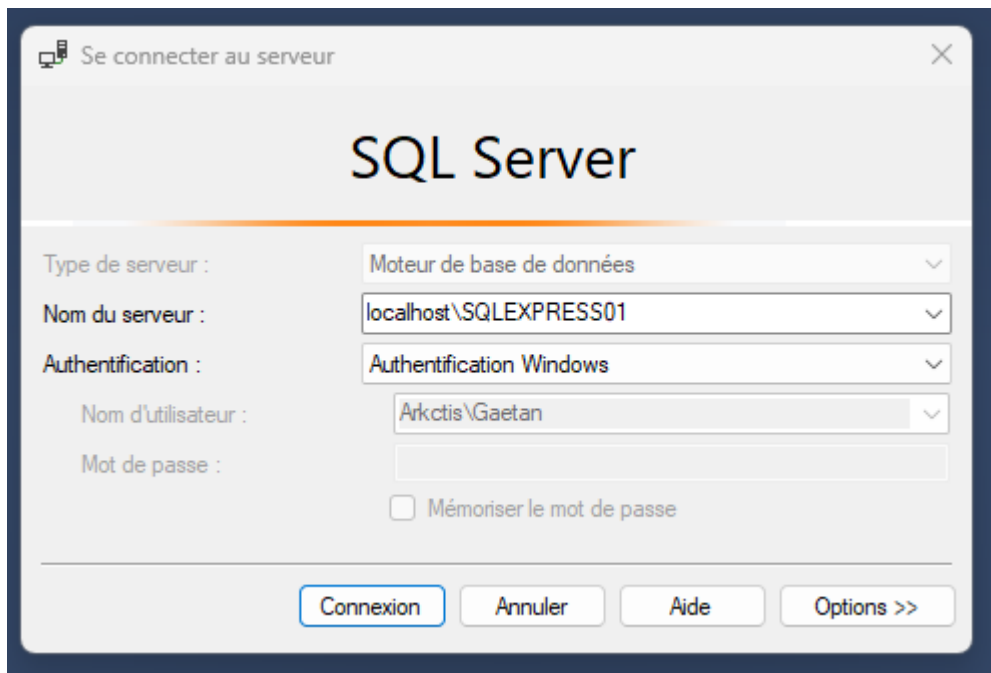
Se connecter au serveur

SQL Server

Type de serveur : Moteur de base de données

Nom du serveur : localhost\SQLEXPRESS01

Authentification : Authentification Windows

Nom d'utilisateur : Arkctis\Gaetan

Mot de passe :

Mémoriser le mot de passe

Connexion Annuler Aide Options >>